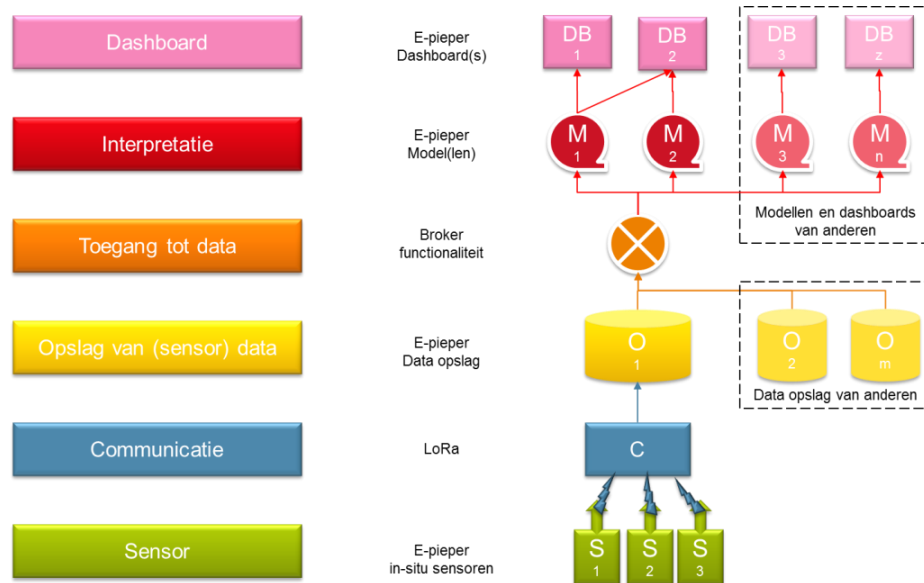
Dashboard

E-pieper
Dashboard(s)

DB
1

DB
2

DB
3

DB
z

Interpretatie

E-pieper
Model(len)

M
1

M
2

M
3

M
n

Modellen en dashboards
van anderen

Toegang tot data

Broker
functionaliteit

Opslag van (sensor) data

E-pieper
Data opslag

O
1

O
2

O
m

Data opslag van anderen

Communicatie

LoRa

C

Sensor

E-pieper
in-situ sensoren

S
1

S
2

S
3